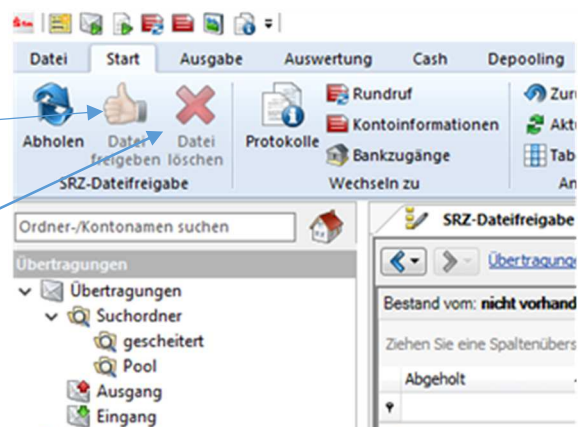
Datei Start Ausgabe Auswertung Cash Depooling

Abholen Datei freigeben Datei löschen
SRZ-Dateifreigabe

Protokolle Rundruf Kontoinformationen Bankzugänge
Wechseln zu

Zur
Aktu
Tab
An

Ordner-/Kontonamen suchen

Übertragungen
Übertragungen
Suchordner
gescheitert
Pool
Ausgang
Eingang

SRZ-Dateifreigabe

Übertragung

Bestand vom: nicht vorhand

Ziehen Sie eine Spaltenübers

Abgeholt